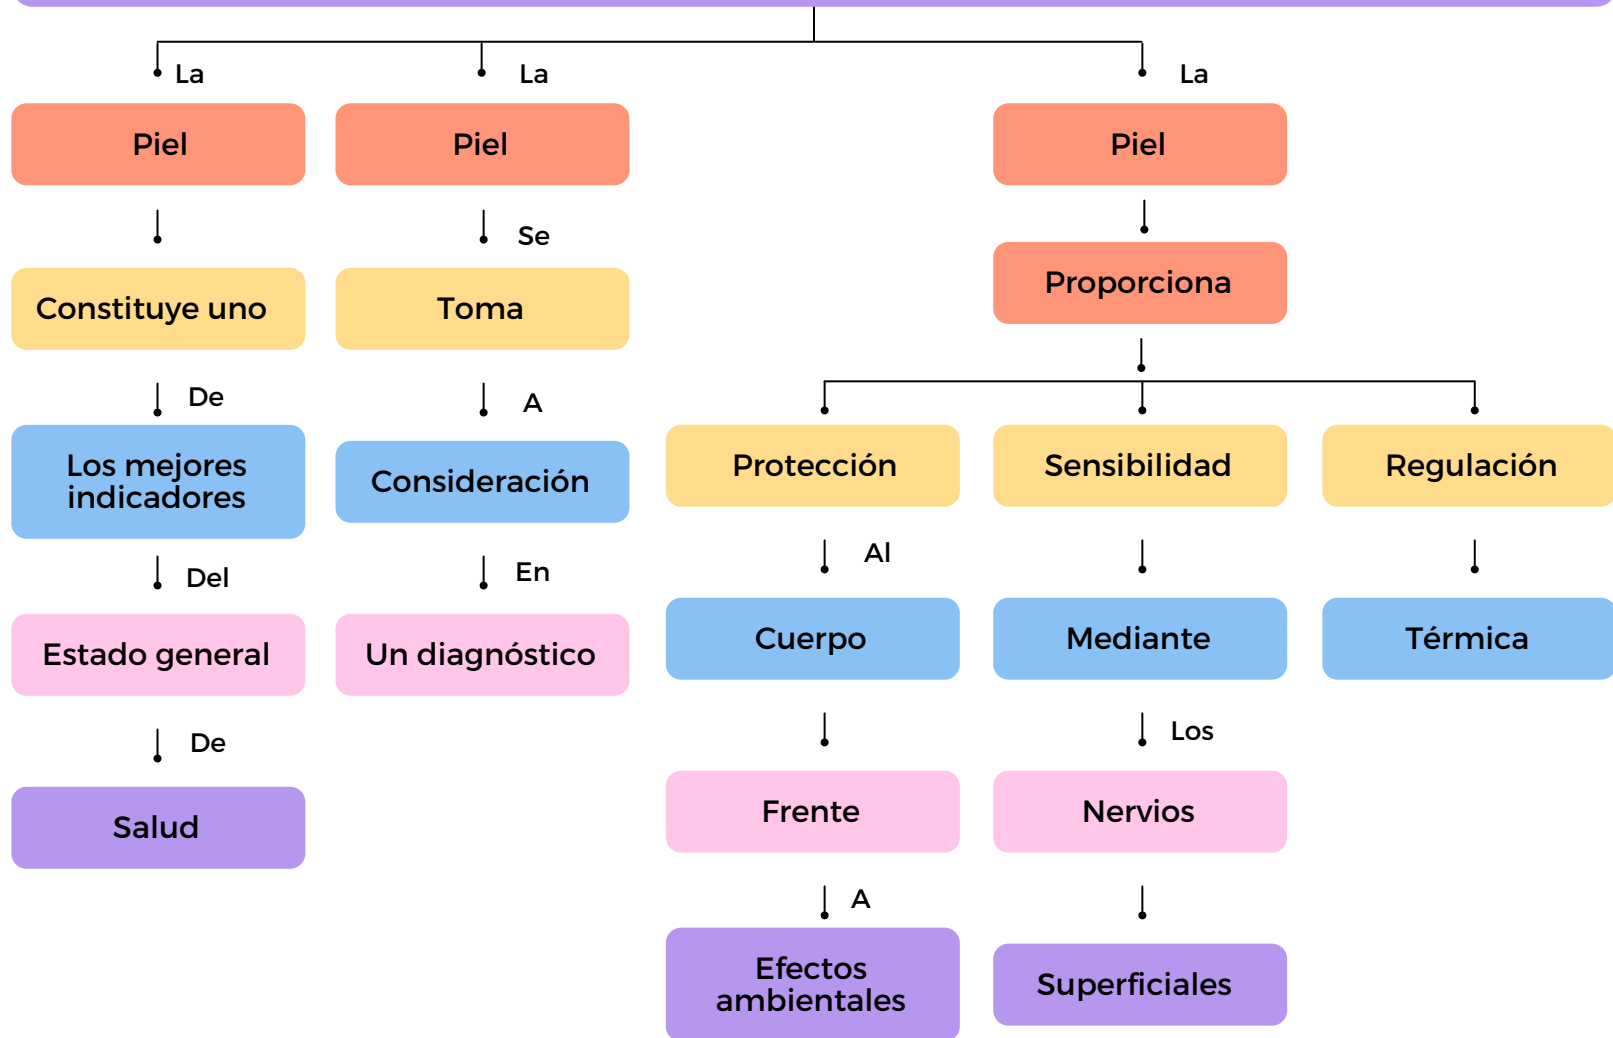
La

Piel

Constituye uno

De

Los mejores indicadores

Del

Estado general

De

Salud

La

Piel

Se

Toma

A

Consideración

En

Un diagnóstico

La

Piel

Proporciona

Protección

Al

Cuerpo

Frente

A

Efectos ambientales

Sensibilidad

Mediante

Los

Nervios

Superficiales

Regulación

Térmica